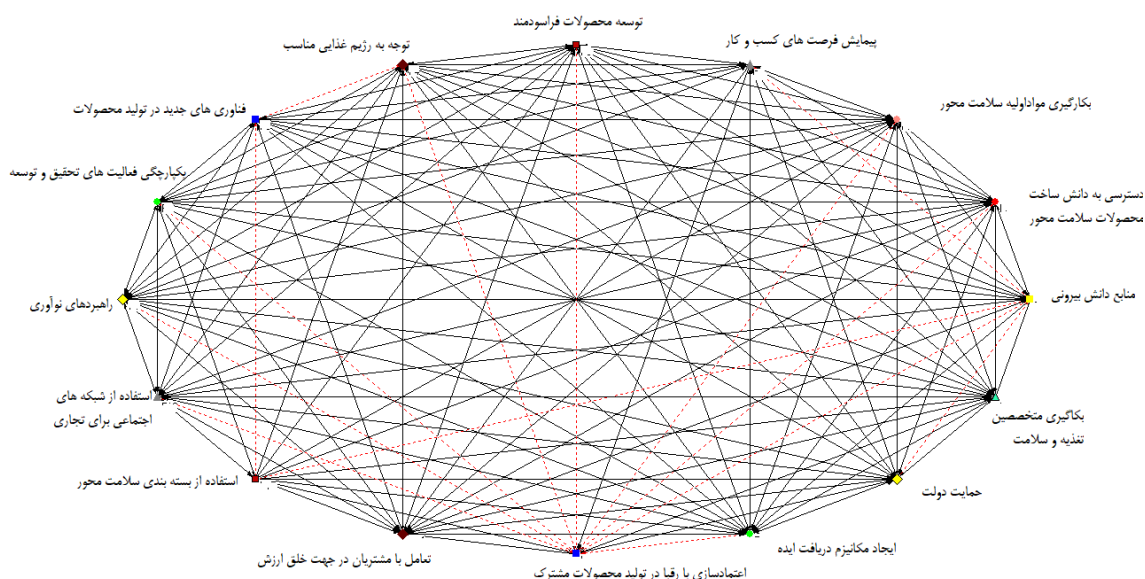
توسعه محصولات فراسودمند

توجه به رژیم غذایی مناسب

پیمایش فرصت های کسب و کار

فناوری های جدید در تولید محصولات

بکارگیری موادولیه سلامت محور

بکارچگی فعالیت های تحقیق و توسعه

دسترسی به دانش ساخت محصولات سلامت محور

راهبردهای نوآوری

منابع دانش بیرونی

استفاده از شبکه های اجتماعی برای تجاری

بکاگیری متخصصین تغذیه و سلامت

استفاده از بسته بندی سلامت محور

حمایت دولت

تعامل با مشتریان در جهت خلق ارزش

ایجاد مکانیزم دریافت ایده

اعتمادسازی با رقبا در تولید محصولات مشترک